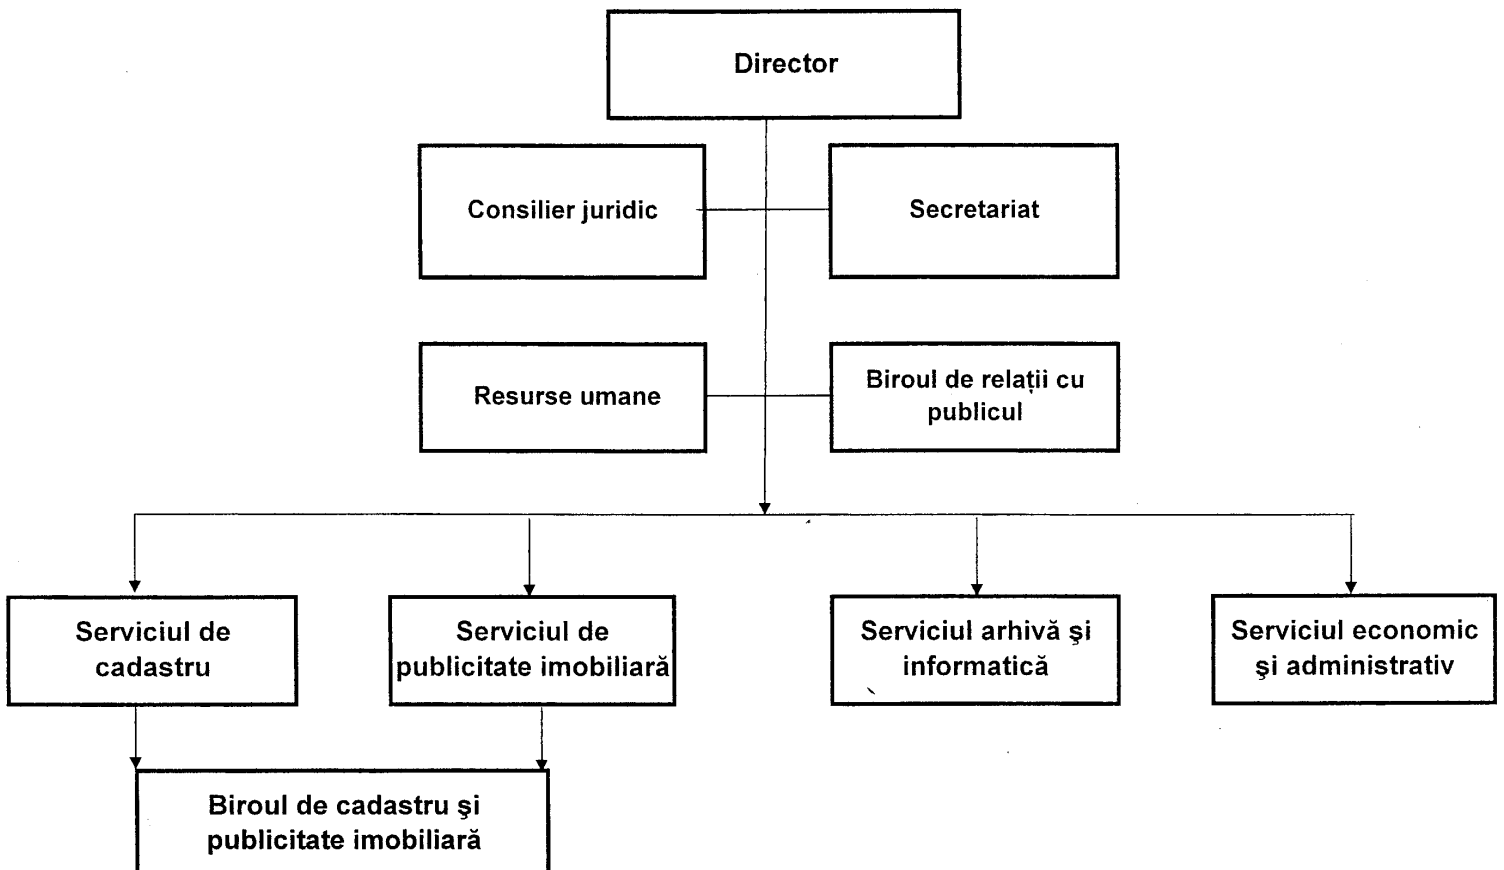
Director

Consilier juridic

Secretariat

Resurse umane

Biroul de relații cu publicul

Serviciul de cadastru

Serviciul de publicitate imobiliară

Serviciul arhivă şi informatică

Serviciul economic şi administrativ

Biroul de cadastru şi publicitate imobiliară